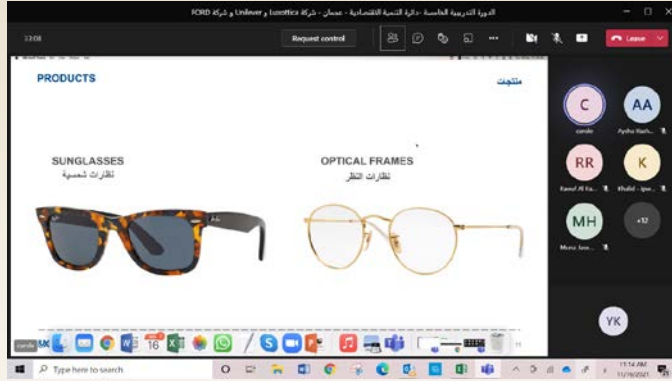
الدورة التدريبية الخامسة - دائرة التنمية الاقتصادية - عجمان - شركة Luxottica و Unilever و شركة FORD

13:08

Request control

Leave

PRODUCTS

منتجات

SUNGLASSES
نظارات شمسية

OPTIONAL FRAMES
نظارات النظر

C
carole

AA
Aysha Alash...

RR
Rawaf Al Ka...

K
Khalid - ipw...

MH
Mona Jass...

+12

YK

carole

16

Type here to search

11:14 AM
11/16/2021